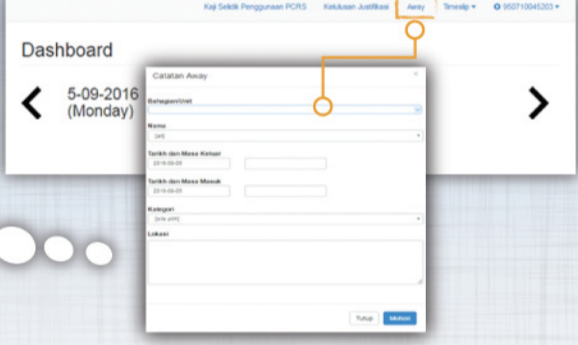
Kaji Selidik Penggunaan PCRS Kelulusan Justifikasi Away Timeslip ▾ ⚙ 950710045203 ▾

Dashboard

5-09-2016 (Monday)

Catatan Away

×

Bahagian/Unit

Nama

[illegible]

Tarikh dan Masa Keluar

2016-09-05

Tarikh dan Masa Masuk

2016-09-05

Kategori

[sila pilih]

Lokasi

Tutup Mohon